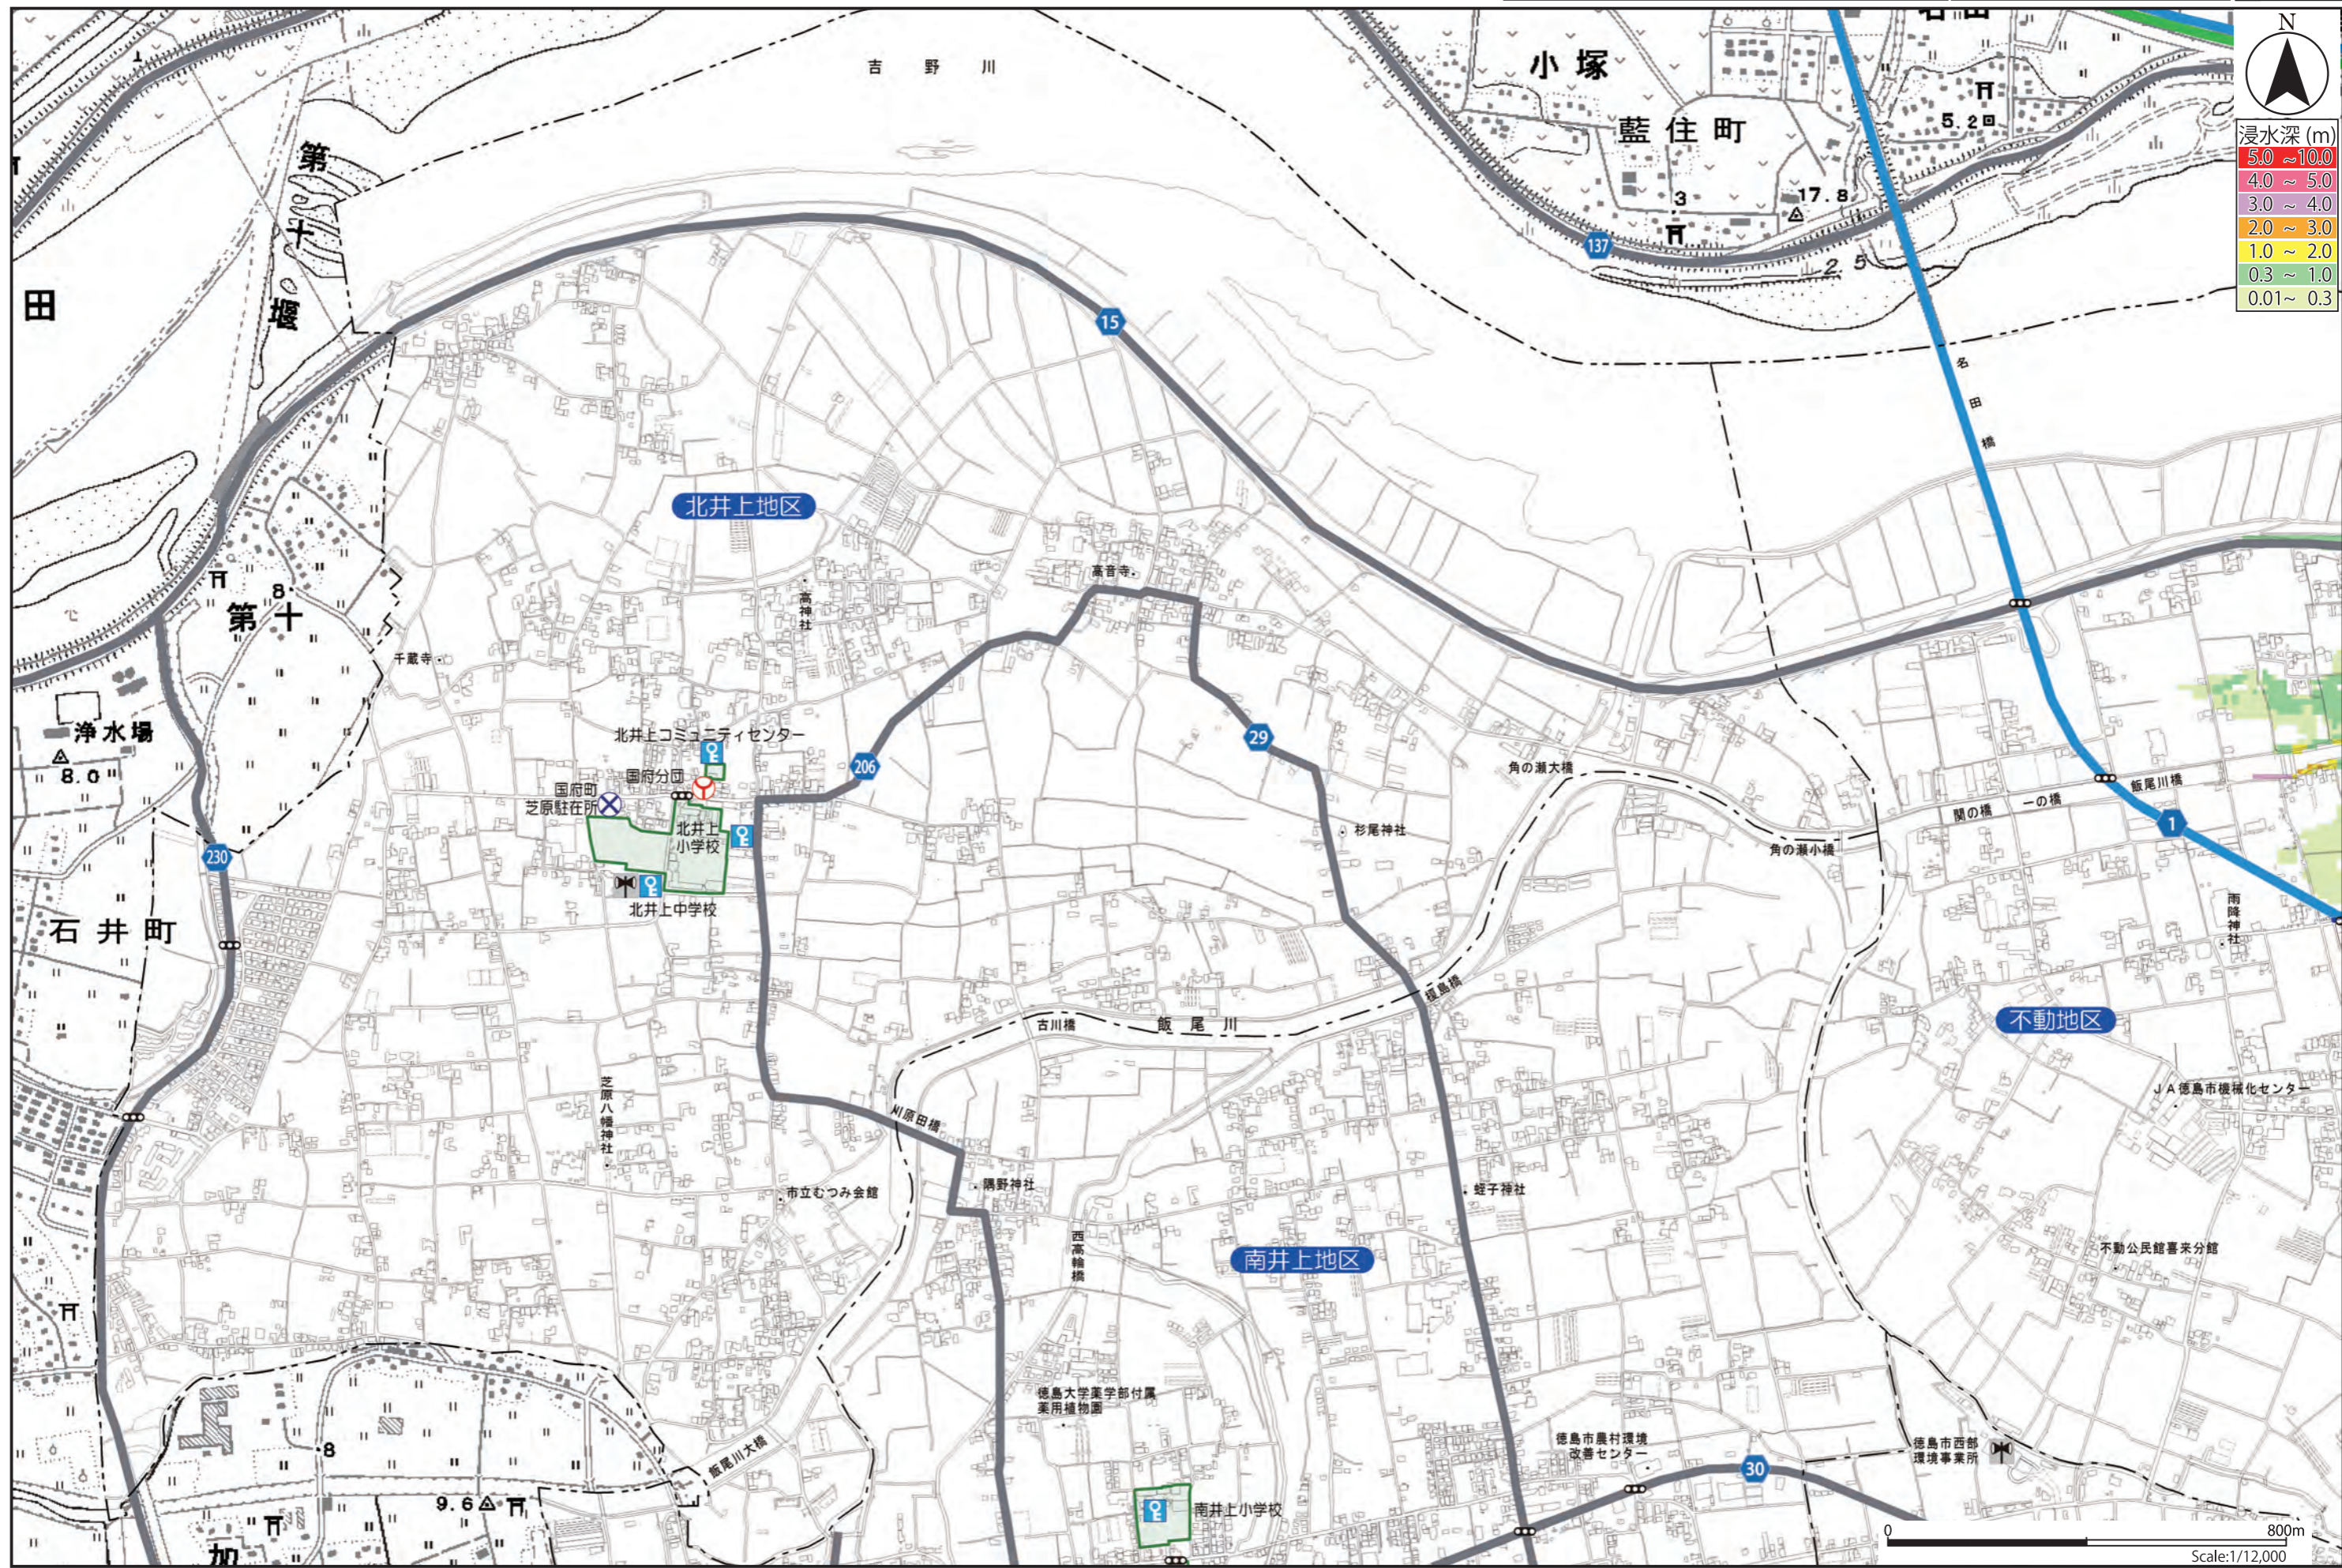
吉野川

小塚
藍住町
5.2
3
17.8
137
2.5

N
浸水深 (m)
5.0 ~ 10.0
4.0 ~ 5.0
3.0 ~ 4.0
2.0 ~ 3.0
1.0 ~ 2.0
0.3 ~ 1.0
0.01 ~ 0.3

第十堰
田
15
名田橋
北井上地区
高音寺
高神社
8
第十
千蔵寺
浄水場
8.0
北井上コミュニティセンター
国府分団
国府町芝原駐在所
北井上小学校
北井上中学校
206
29
角の瀬大橋
杉尾神社
関の橋
一の橋
飯尾川橋
1
角の瀬小橋
雨降神社
230
石井町
古川橋
飯尾川
福島橋
不動地区
芝原八幡神社
川原田橋
JA徳島市機械化センター
市立むつみ会館
隅野神社
西高輪橋
蛭子神社
南井上地区
不動公民館喜来分館
徳島大学薬学部付属薬用植物園
8
飯尾川大橋
9.6
徳島市農村環境改善センター
30
徳島市西部環境事業所
南井上小学校
加
0
800m
Scale:1/12,000